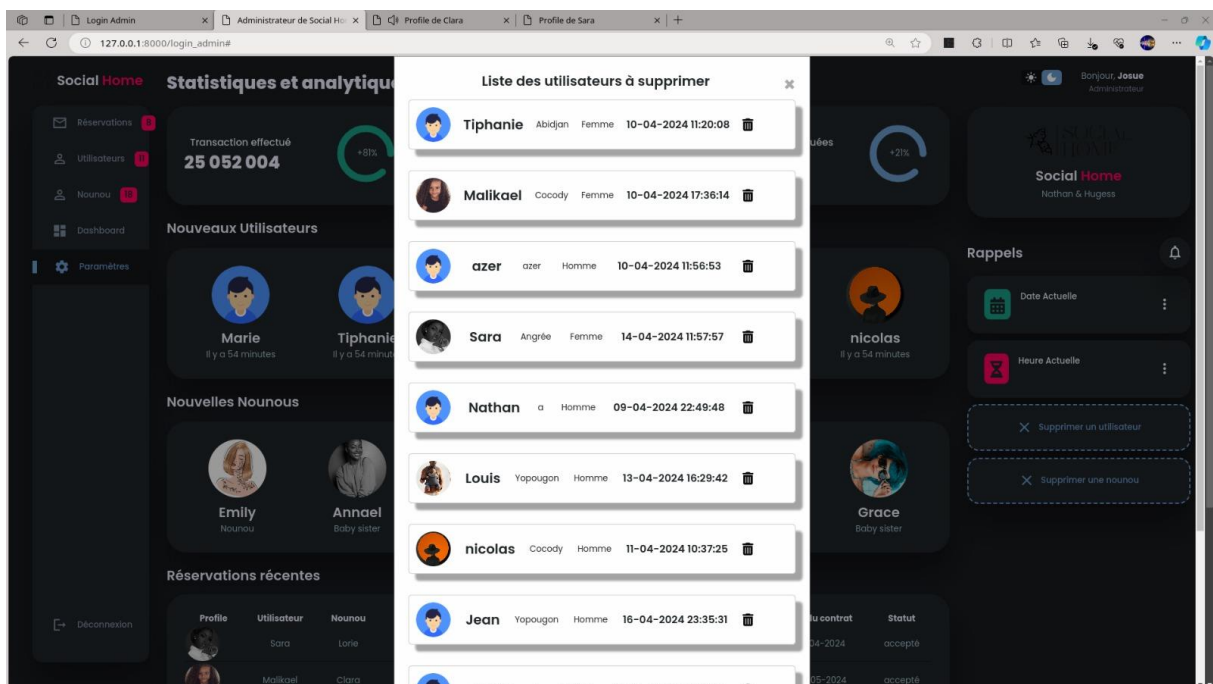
Login Admin | Administrateur de Social Ho | Profile de Clara | Profile de Sara

127.0.0.1:8000/login_admin#

Social Home

Statistiques et analytiqu

Réservations 5
Utilisateurs 11
Nounou 10
Dashboard
Paramètres

Transaction effectué
25 052 004
+81%

uées
+21%

Nouveaux Utilisateurs

Marie
Il y a 54 minutes

Tiphanie
Il y a 54 minut

nicolas
Il y a 54 minutes

Nouvelles Nounous

Emily
Nounou

Annael
Baby sister

Grace
Baby sister

Réservations récentes

| Profile | Utilisateur | Nounou | u contrat | Statut |
|---|---|---|---|---|
| | Sara | Lorie | 04-2024 | accepté |
| | Malikael | Clara | 05-2024 | accepté |

Déconnexion

Liste des utilisateurs à supprimer

Tiphanie Abidjan Femme 10-04-2024 11:20:08

Malikael Cocody Femme 10-04-2024 17:36:14

azer azer Homme 10-04-2024 11:56:53

Sara Angrée Femme 14-04-2024 11:57:57

Nathan a Homme 09-04-2024 22:49:48

Louis Yopougon Homme 13-04-2024 16:29:42

nicolas Cocody Homme 11-04-2024 10:37:25

Jean Yopougon Homme 16-04-2024 23:35:31

Bonjour, Josue
Administrateur

Social Home
Nathan & Hugess

Rappels

Date Actuelle

Heure Actuelle

Supprimer un utilisateur

Supprimer une nounou